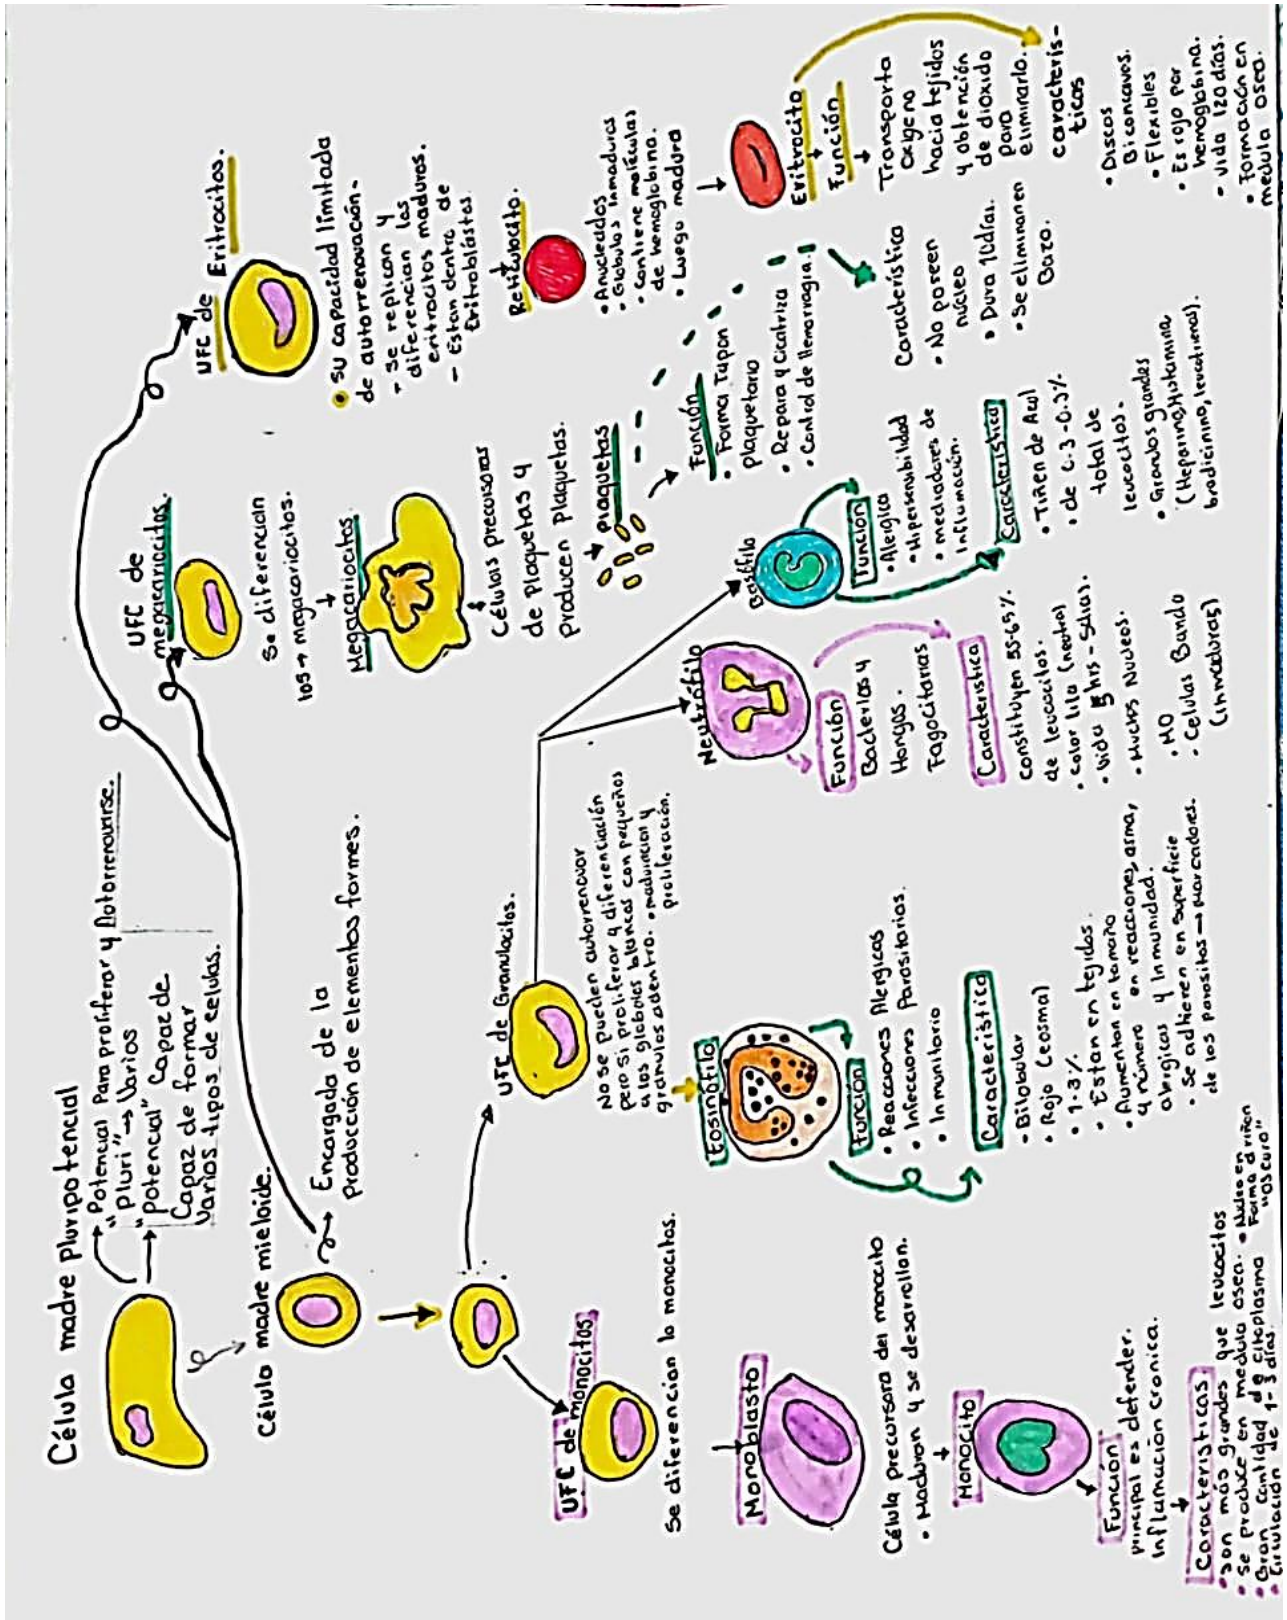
Célula madre pluripotencial

• Potencial para proliferar y Autorrenovarse.
"pluri" → Varios
"potencial" Capaz de
Capaz de formar varios tipos de células.

Célula madre mieloide.

Encargada de la producción de elementos formes.

UFC de Monocitos

Se diferencian lo monocitos.

Monoblasto

Célula precursora del monocito
• Maduran y se desarrollan.

Monocito

Función
principal es defender. Inflamación crónica.

Características
• Son más grandes que leucocitos
• Se produce en medula osea. • Nucleo en forma de riñon "oscuro"
• Gran cantidad de citoplasma
• Circulación de 1-3 días.

UFC de Granulocitos.

No se pueden autorrenovar pero si proliferar y diferenciación a los glóbulos blancos con pequeños gránulos adentro. • maduración y proliferación.

Eosinófilo

Función
• Reacciones Alergicas
• Infecciones Parasitarias.
• Inmunitario

Característica
• Bilobular
• Rojo (eosma)
• 1-3%
• Estan en tejidos
• Aumentan en tamaño y número en reacciones, asma, alergicas y Inmunidad.
• Se adhieren en superficie de los parasitos → marcadores.

Neutrófilo

Función
Bacterias y Hongos.
Fagocitarias

Característica
constituyen 55-65% de leucocitos.
• color lila (neutro)
• Vida 6hrs - 5días.
• Muchos Nucleos.
• MO
• Células Banda (inmaduras)

Basófilo

Función
• Alergia
• Hipersensibilidad
• mediadores de inflamación.

Característica
• Tiñen de Azul
• de 0.3-0.5% total de leucocitos.
• Granulos grandes (Heparina, Histamina bradicinina, leucotrienos).

UFC de megacariocitos.

Se diferencian los → megacariocitos.

Megacariocitos

Células precursoras de plaquetas y producen plaquetas.

plaquetas

Función
• Forma Tapon plaquetario
• Repara y Cicatriza
• Control de Hemorragia.

Característica
• No poseen núcleo
• Dura 10días.
• Se eliminan en Bazo.

UFC de Eritrocitos.

• Su capacidad limitada de autorrenovación.
• Se replican y diferencian las eritrocitos maduros.
- Estan dentro de Eritroblastos.

Reticulocito.

• Anucleados
• Globulos inmaduros
• Contiene moléculas de hemoglobina.
• Luego madura

Eritrocito

Función

Transporta oxigeno hacia tejidos y obtención de dioxido para eliminarlo.

características

• Discos Bicóncavos.
• Flexibles
• Es rojo por hemoglobina.
• vida 120 días.
• Formación en medula osea.